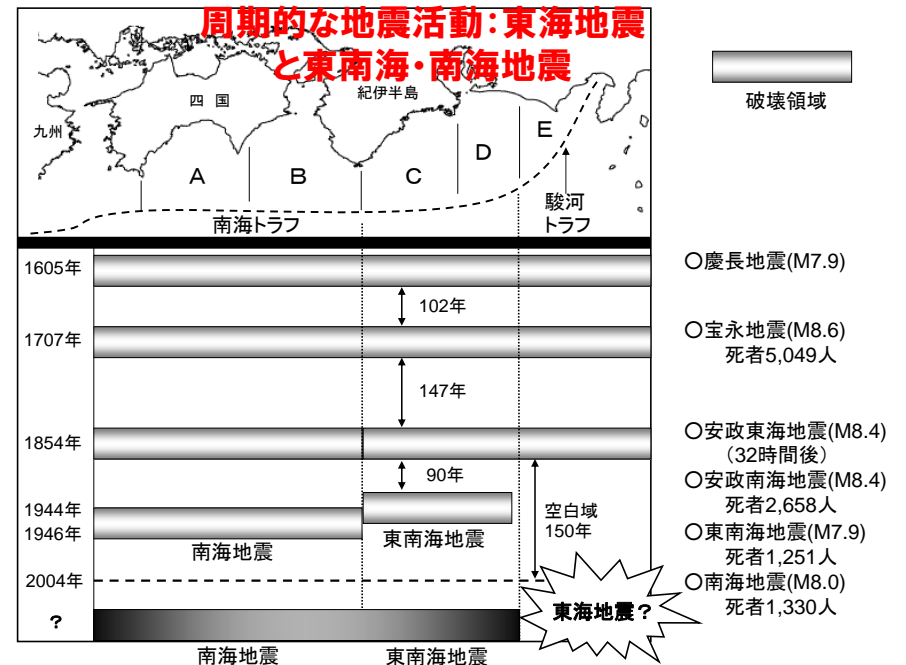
周期的な地震活動：東海地震
と東南海・南海地震

破壊領域

四国
紀伊半島
九州

A
B
C
D
E

南海トラフ
駿河
トラフ

1605年
1707年
1854年
1944年
1946年
2004年
?

102年
147年
90年
空白域
150年

南海地震
東南海地震
東海地震？

南海地震
東南海地震

○慶長地震(M7.9)
○宝永地震(M8.6)
死者5,049人
○安政東海地震(M8.4)
（32時間後）
○安政南海地震(M8.4)
死者2,658人
○東南海地震(M7.9)
死者1,251人
○南海地震(M8.0)
死者1,330人